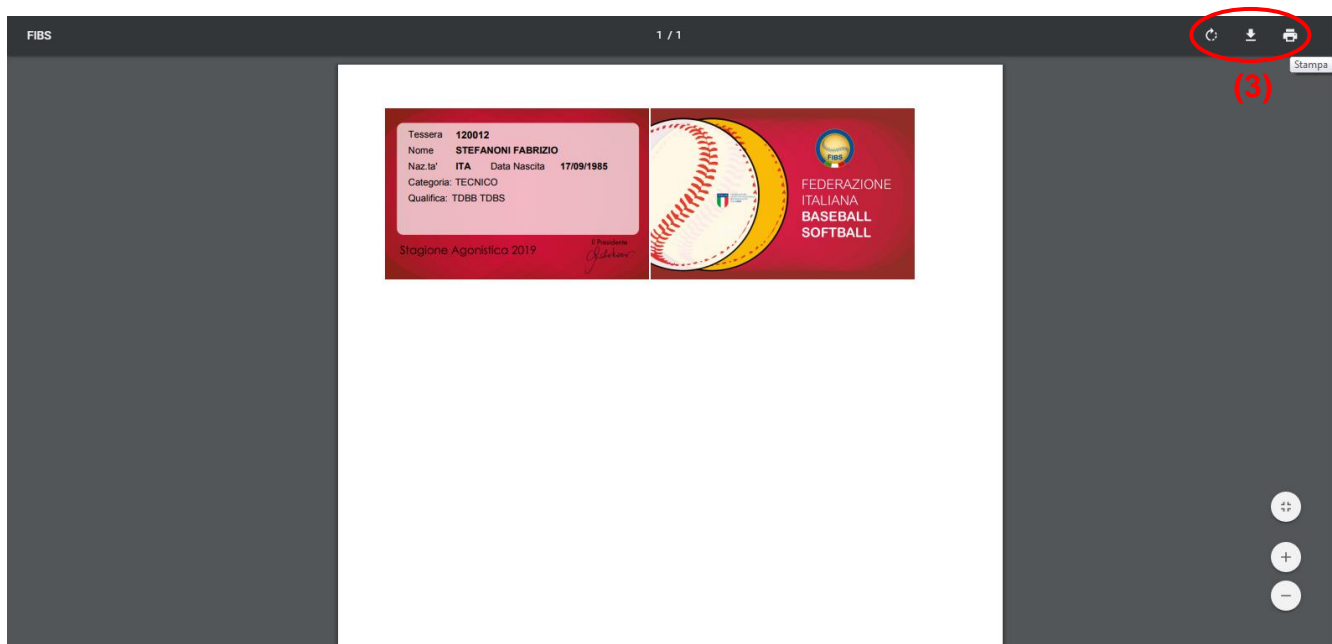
FIBS

1 / 1

Stampa

(3)

Tessera 120012
Nome STEFANONI FABRIZIO
Naz.ta' ITA Data Nascita 17/09/1985
Categoria: TECNICO
Qualifica: TDBB TDBS

Stagione Agonistica 2019

Il Presidente

FIBS

FEDERAZIONE
ITALIANA
BASEBALL
SOFTBALL

+
−